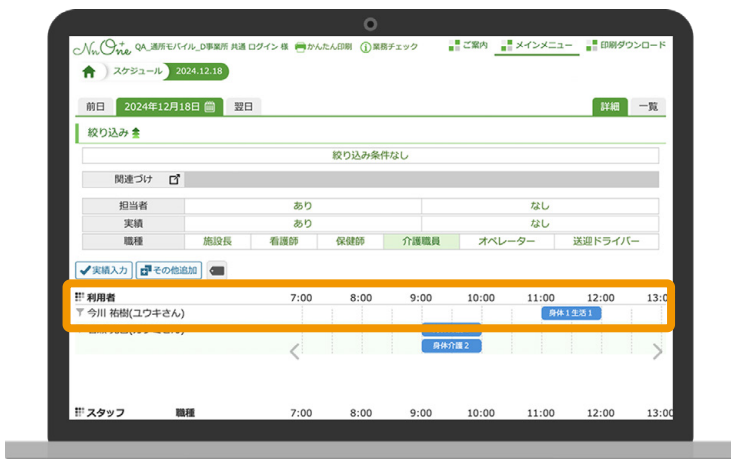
NinOne QA_通所モバイル_D事業所 共通 ログイン 様 かんたん印刷 業務チェック ご案内 メインメニュー 印刷ダウンロード

スケジュール 2024.12.18

前日 2024年12月18日 翌日 詳細 一覧

絞り込み

絞り込み条件なし

関連づけ

| 担当者 | あり | | | なし | |
|---|---|---|---|---|---|
| 実績 | あり | | | なし | |
| 職種 | 施設長 | 看護師 | 保健師 | 介護職員 | オペレーター | 送迎ドライバー |

実績入力 その他追加

利用者 7:00 8:00 9:00 10:00 11:00 12:00 13:0
今川 祐樹(ユウキさん) 身体１生活１
身体介護２

スタッフ 職種 7:00 8:00 9:00 10:00 11:00 12:00 13:00